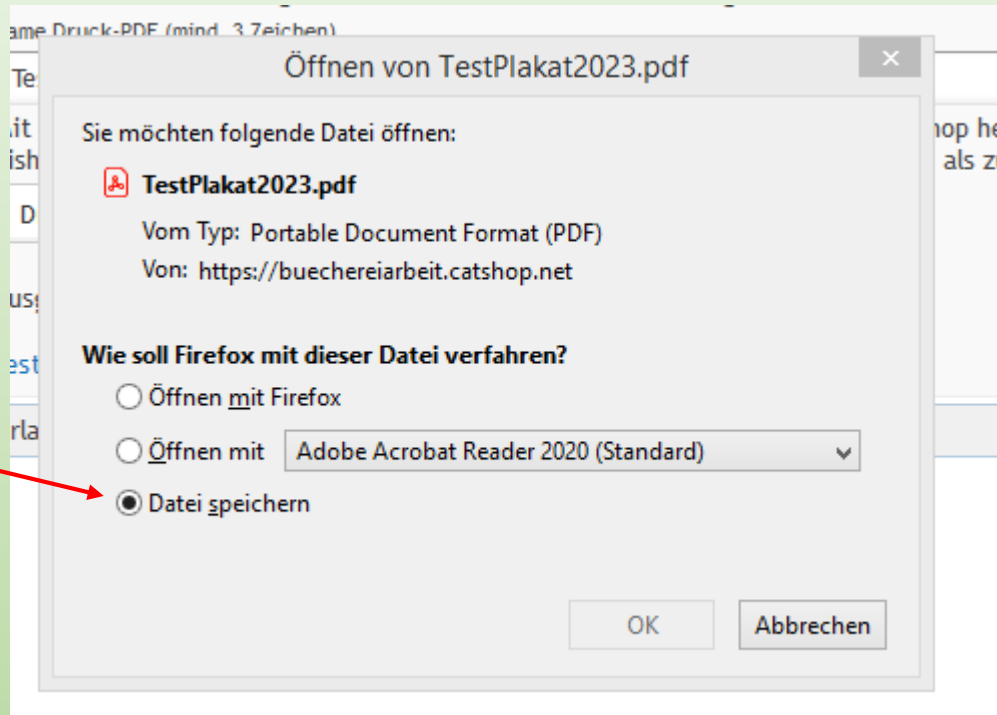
ame Druck-PDF (mind. 3 Zeichen)

Te

it
ish

D

us

est

rla

op he
als zu

Öffnen von TestPlakat2023.pdf

×

Sie möchten folgende Datei öffnen:

TestPlakat2023.pdf

Vom Typ: Portable Document Format (PDF)

Von: https://buechereiarbeit.catshop.net

Wie soll Firefox mit dieser Datei verfahren?

Öffnen mit Firefox

Öffnen mit

Adobe Acrobat Reader 2020 (Standard)

Datei speichern

OK

Abbrechen